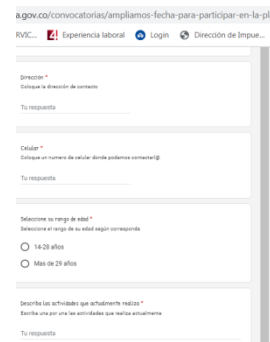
a.gov.co/convocatorias/ampliamos-fecha-para-participar-en-la-pl

RVIC... Experiencia laboral Login Dirección de Impue...

Dirección *
Coloque la dirección de contacto

Tu respuesta

Celular *
Coloque un numero de celular donde podamos contactarl@

Tu respuesta

Seleccione su rango de edad *
Seleccione el rango de su edad según corresponda

14-28 años

Mas de 29 años

Describa las actividades que actualmente realiza *
Escriba una por una las actividades que realiza actualmente

Tu respuesta